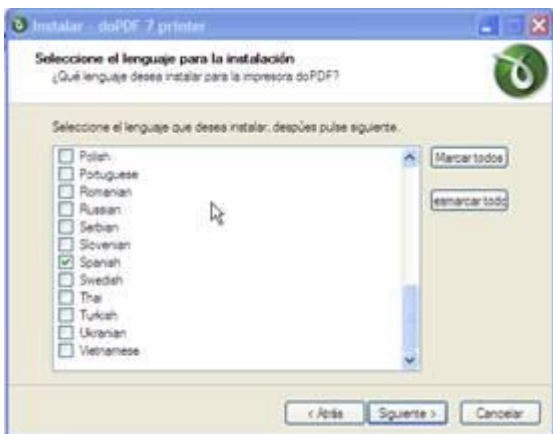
Instalar - doPDF 7 printer

Seleccione el lenguaje para la instalación
¿Qué lenguaje desea instalar para la impresora doPDF?

Seleccione el lenguaje que desea instalar, despúes pulse siguiente.

Polish
Portuguese
Romanian
Russian
Serbian
Slovenian
Spanish
Swedish
Thai
Turkish
Ukranian
Vietnamese

Marcar todos
esmarcar todo

< Atrás
Siguiente >
Cancelar